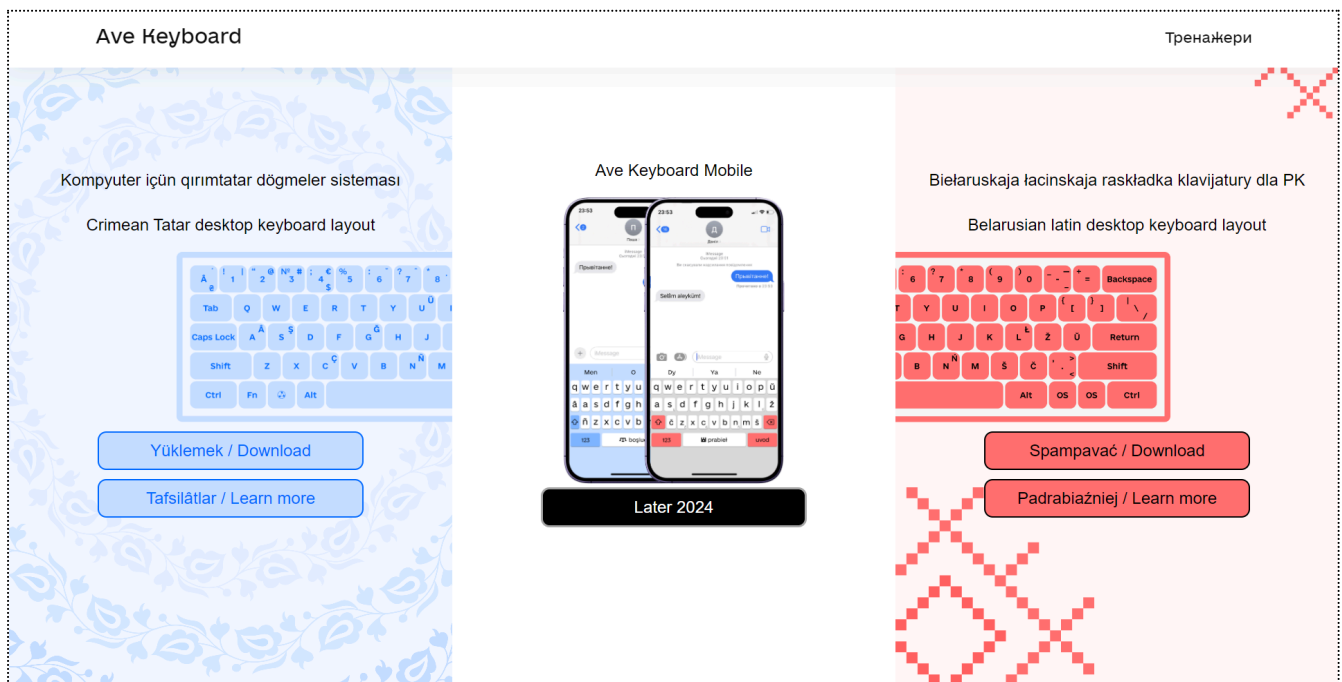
Ave Keyboard

Тренажери

Kompyuter içün qırımtatar dögmeler sisteması

Crimean Tatar desktop keyboard layout

Tab Q W E R T Y U I
Caps Lock A S D F G H J
Shift Z X C V B N M
Ctrl Fn Alt

Yüklemek / Download

Tafsilâtlar / Learn more

Ave Keyboard Mobile

Прывітанне!

Selâm aleyküm!

Mon O
q w e r t y u
a s d f g h j
z x c v b
123 boşluq

Dy Ya No
q w e r t y u i o p ŭ
a s d f g h j k l ž
č z x c v b n m š
123 prabiel uvod

Later 2024

Biełaruskaja łacinskaja raskładka klavijatury dla PK

Belarusian latin desktop keyboard layout

6 7 8 9 0 - = Backspace
T Y U I O P [ ] \
G H J K L Ž Ŭ Return
B N M Š Č Shift
Alt OS OS Ctrl

Spampavać / Download

Padrabiaźniej / Learn more